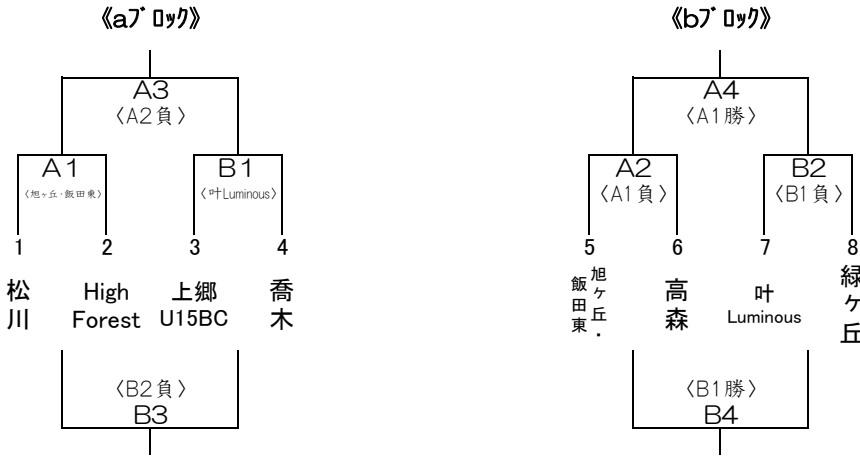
《aﾌﾞﾛｯｸ》

A3
〈A2負〉

A1
〈旭ヶ丘・飯田東〉

B1
〈叶Luminous〉

1 2 3 4

松川

High Forest

上郷 U15BC

喬木

〈B2負〉
B3

《bﾌﾞﾛｯｸ》

A4
〈A1勝〉

A2
〈A1負〉

B2
〈B1負〉

5 6 7 8

旭ヶ丘・飯田東

高森

叶 Luminous

緑ヶ丘

〈B1勝〉
B4